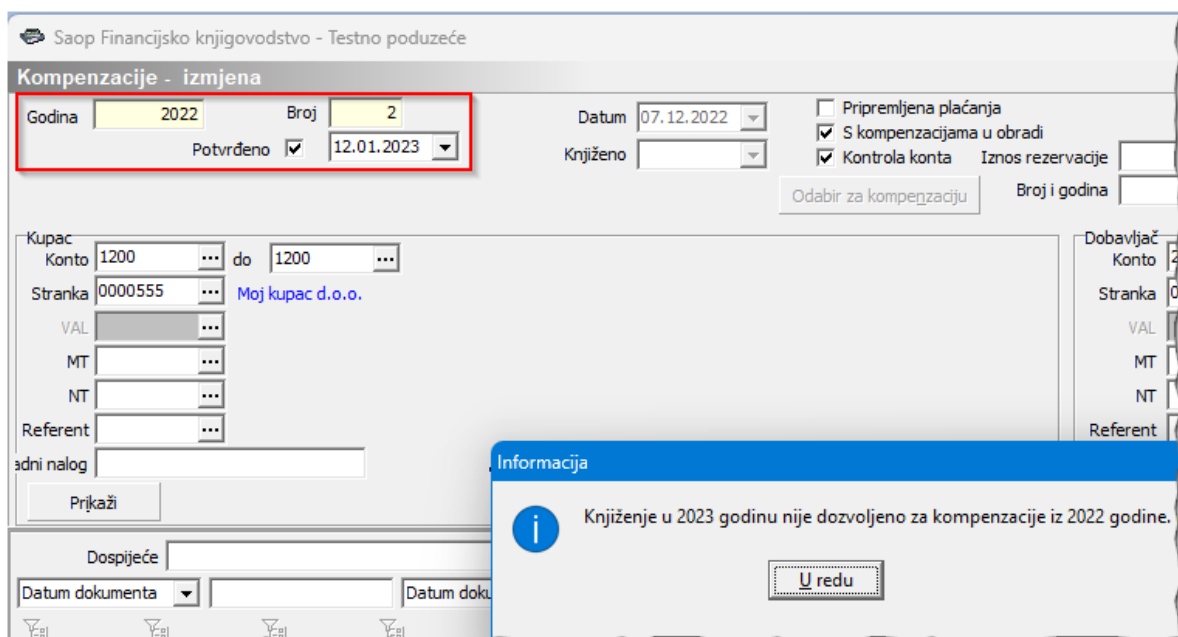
Saop Financijsko knjigovodstvo - Testno poduzeće

Kompenzacije - izmjena

Godina 2022 Broj 2
Potvrđeno ☑ 12.01.2023

Datum 07.12.2022
Knjiženo

☐ Pripremljena plaćanja
☑ S kompenzacijama u obradi
☑ Kontrola konta Iznos rezervacije
Broj i godina

Odabir za kompenzaciju

Kupac
Konto 1200 do 1200
Stranka 0000555 Moj kupac d.o.o.
VAL
MT
NT
Referent
adni nalog
Prikaži

Dobavljač
Konto
Stranka
VAL
MT
NT
Referent

Dospijeće
Datum dokumenta
Datum doku

Informacija

Knjiženje u 2023 godinu nije dozvoljeno za kompenzacije iz 2022 godine.

U redu